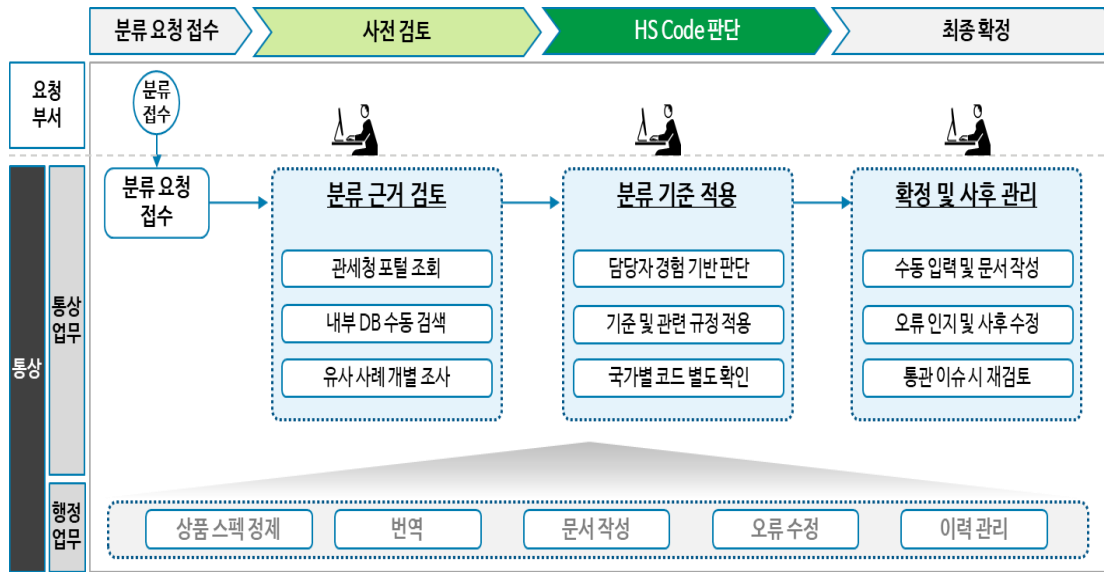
분류 요청 접수

사전 검토

HS Code 판단

최종 확정

요청 부서

분류 접수

통상

통상 업무

분류 요청 접수

분류 근거 검토

관세청 포털 조회

내부 DB 수동 검색

유사 사례 개별 조사

분류 기준 적용

담당자 경험 기반 판단

기준 및 관련 규정 적용

국가별 코드 별도 확인

확정 및 사후 관리

수동 입력 및 문서 작성

오류 인지 및 사후 수정

통관 이슈 시 재검토

행정 업무

상품 스펙 정제

번역

문서 작성

오류 수정

이력 관리